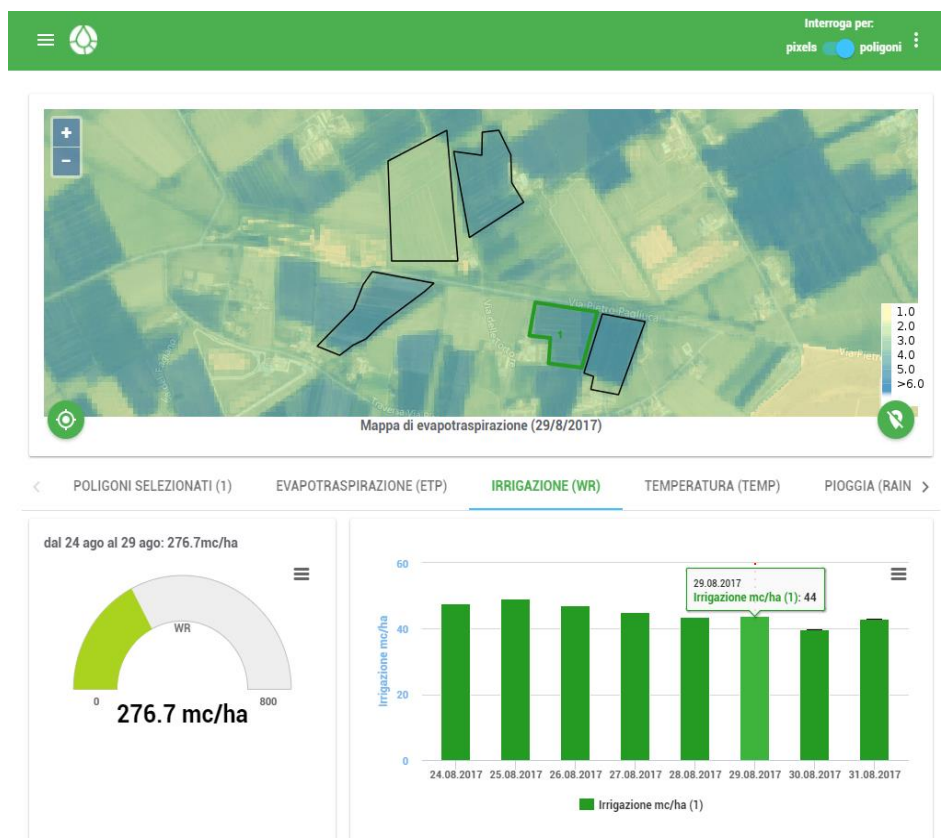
Interroga per:
pixels poligoni

+
−

Via Pietro Pagliuca
Via Bellacosa

1

1.0
2.0
3.0
4.0
5.0
>6.0

Mappa di evapotraspirazione (29/8/2017)

POLIGONI SELEZIONATI (1) EVAPOTRASPIRAZIONE (ETP) IRRIGAZIONE (WR) TEMPERATURA (TEMP) PIOGGIA (RAIN

dal 24 ago al 29 ago: 276.7mc/ha

WR
0 800
276.7 mc/ha

29.08.2017
Irrigazione mc/ha (1): 44

60
40
20
0
Irrigazione mc/ha

24.08.2017 25.08.2017 26.08.2017 27.08.2017 28.08.2017 29.08.2017 30.08.2017 31.08.2017

Irrigazione mc/ha (1)